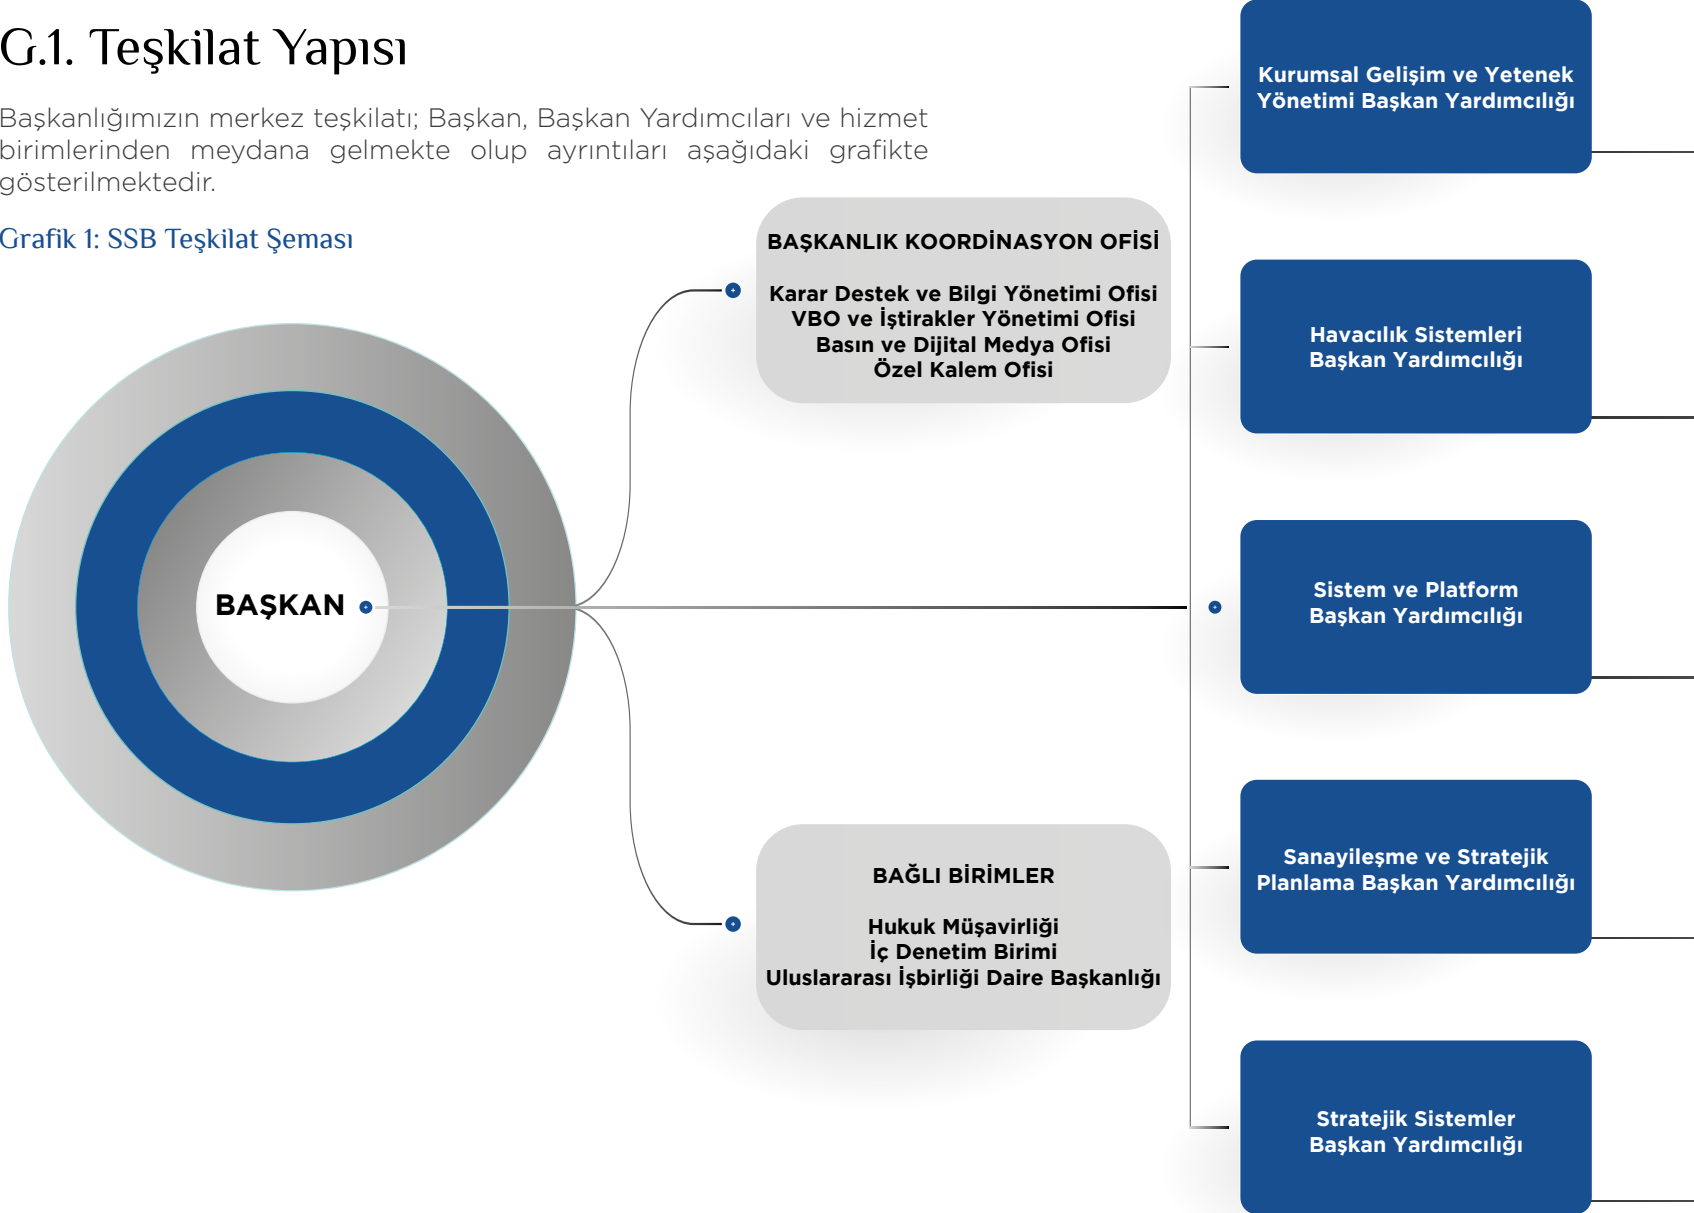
G.1. Teşkilat Yapısı

Başkanlığımızın merkez teşkilatı; Başkan, Başkan Yardımcıları ve hizmet birimlerinden meydana gelmekte olup ayrıntıları aşağıdaki grafikte gösterilmektedir.

Grafik 1: SSB Teşkilat Şeması

BAŞKAN

BAŞKANLIK KOORDİNASYON OFİSİ

Karar Destek ve Bilgi Yönetimi Ofisi
VBO ve İştirakler Yönetimi Ofisi
Basın ve Dijital Medya Ofisi
Özel Kalem Ofisi

BAĞLI BİRİMLER

Hukuk Müşavirliği
İç Denetim Birimi
Uluslararası İşbirliği Daire Başkanlığı

Kurumsal Gelişim ve Yetenek Yönetimi Başkan Yardımcılığı

Havacılık Sistemleri Başkan Yardımcılığı

Sistem ve Platform Başkan Yardımcılığı

Sanayileşme ve Stratejik Planlama Başkan Yardımcılığı

Stratejik Sistemler Başkan Yardımcılığı